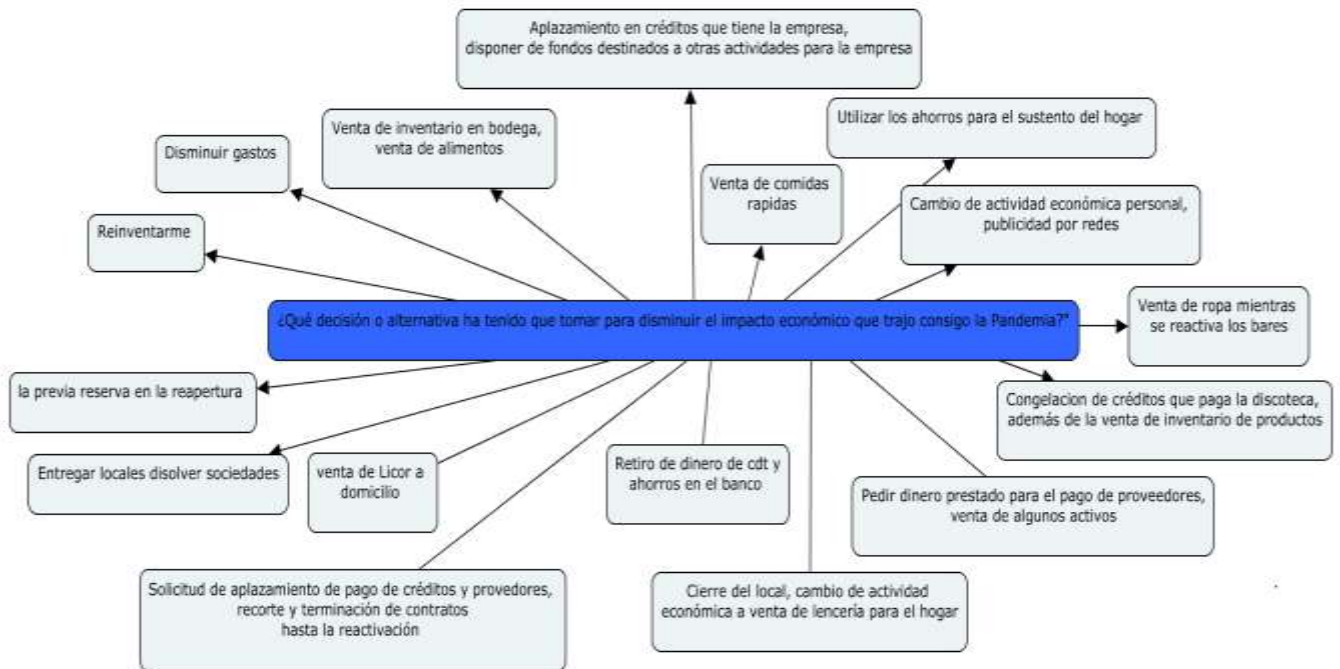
¿Qué decisión o alternativa ha tenido que tomar para disminuir el impacto económico que trajo consigo la Pandemia?"

Aplazamiento en créditos que tiene la empresa, disponer de fondos destinados a otras actividades para la empresa

Venta de inventario en bodega, venta de alimentos

Disminuir gastos

Reinventarme

Venta de comidas rapidas

Utilizar los ahorros para el sustento del hogar

Cambio de actividad económica personal, publicidad por redes

Venta de ropa mientras se reactiva los bares

Congelacion de créditos que paga la discoteca, además de la venta de inventario de productos

Pedir dinero prestado para el pago de proveedores, venta de algunos activos

Cierre del local, cambio de actividad económica a venta de lencería para el hogar

Retiro de dinero de cdt y ahorros en el banco

venta de Licor a domicilio

Entregar locales disolver sociedades

la previa reserva en la reapertura

Solicitud de aplazamiento de pago de créditos y provedores, recorte y terminación de contratos hasta la reactivación